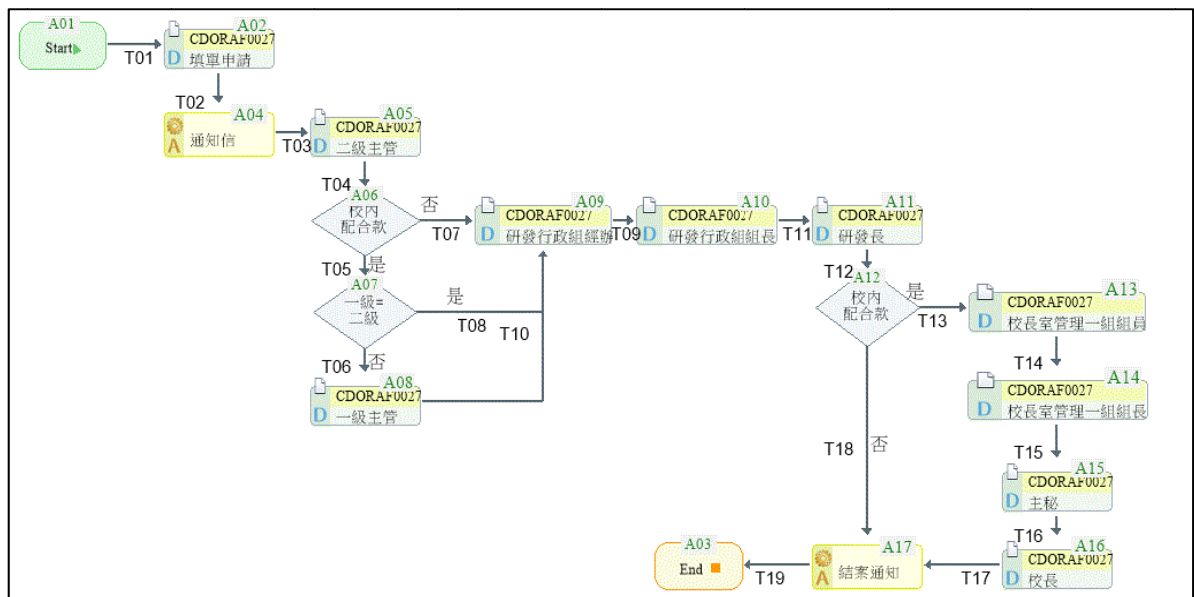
A01
Start
T01
A02
CDORAF0027
D 填單申請
T02
A04
A 通知信
T03
A05
CDORAF0027
D 二級主管
T04
A06
校內配合款
否
T07
A09
CDORAF0027
D 研發行政組經辦
T09
A10
CDORAF0027
D 研發行政組組長
T11
A11
CDORAF0027
D 研發長
T12
A12
校內配合款
是
T13
A13
CDORAF0027
D 校長室管理一組組員
T05
是
A07
一級=二級
是
T08
T10
T06
否
A08
CDORAF0027
D 一級主管
T14
A14
CDORAF0027
D 校長室管理一組組長
T18
否
T15
A15
CDORAF0027
D 主秘
T16
A16
CDORAF0027
D 校長
T17
A17
A 結案通知
T19
A03
End